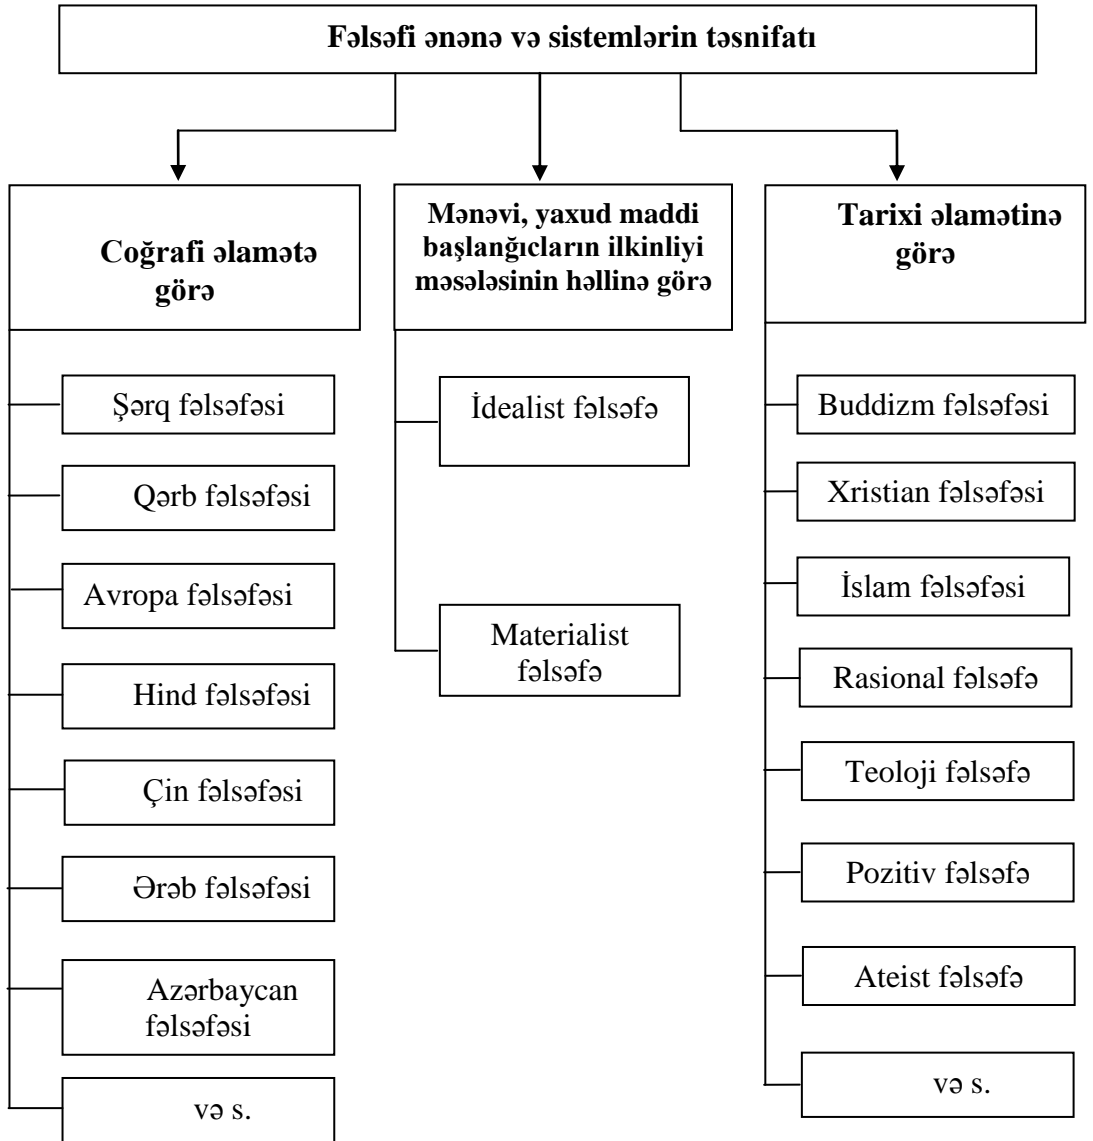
Fəlsəfi ənənə və sistemlərin təsnifatı

Coğrafi əlamətə görə

Şərq fəlsəfəsi

Qərb fəlsəfəsi

Avropa fəlsəfəsi

Hind fəlsəfəsi

Çin fəlsəfəsi

Ərəb fəlsəfəsi

Azərbaycan fəlsəfəsi

və s.

Mənəvi, yaxud maddi başlanğıcların ilkinliyi məsələsinin həllinə görə

İdealist fəlsəfə

Materialist fəlsəfə

Tarixi əlamətinə görə

Buddizm fəlsəfəsi

Xristian fəlsəfəsi

İslam fəlsəfəsi

Rasional fəlsəfə

Teoloji fəlsəfə

Pozitiv fəlsəfə

Ateist fəlsəfə

və s.